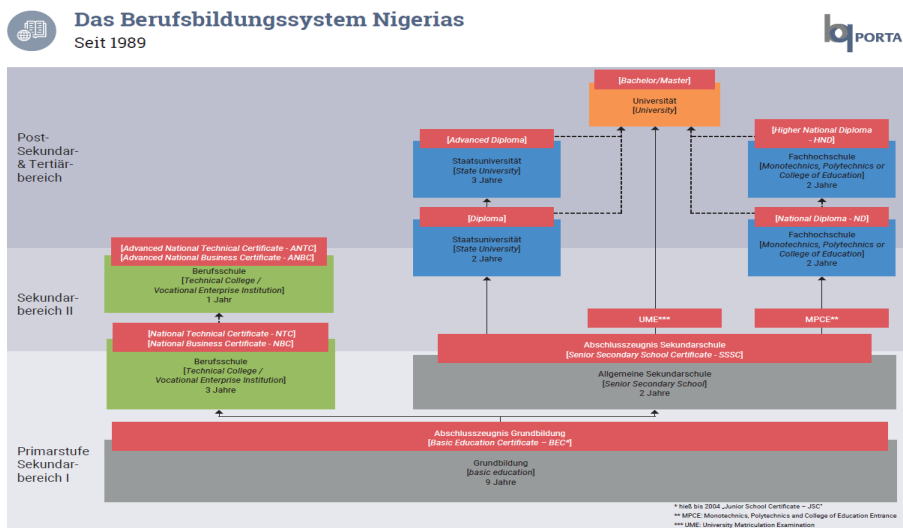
Das Berufsbildungssystem Nigerias
Seit 1989

PORTA

Post-Sekundar- & Tertiär-bereich

Sekundar-bereich II

Primarstufe Sekundar-bereich I

[Bachelor/Master]
Universität
[University]

[Advanced Diploma]
Staatsuniversität
[State University]
3 Jahre

[Higher National Diploma - HND]
Fachhochschule
[Monotechnics, Polytechnics or College of Education]
2 Jahre

[Diploma]
Staatsuniversität
[State University]
2 Jahre

[National Diploma - ND]
Fachhochschule
[Monotechnics, Polytechnics or College of Education]
2 Jahre

[Advanced National Technical Certificate - ANTC]
[Advanced National Business Certificate - ANBC]
Berufsschule
[Technical College / Vocational Enterprise Institution]
1 Jahr

UME***

MPCE**

[National Technical Certificate - NTC]
[National Business Certificate - NBC]
Berufsschule
[Technical College / Vocational Enterprise Institution]
3 Jahre

Abschlusszeugnis Sekundarschule
[Senior Secondary School Certificate - SSSC]
Allgemeine Sekundarschule
[Senior Secondary School]
2 Jahre

Abschlusszeugnis Grundbildung
[Basic Education Certificate – BEC*]
Grundbildung
[basic education]
9 Jahre

* hieß bis 2004 „Junior School Certificate – JSC"
** MPCE: Monotechnics, Polytechnics and College of Education Entrance
*** UME: University Matriculation Examination